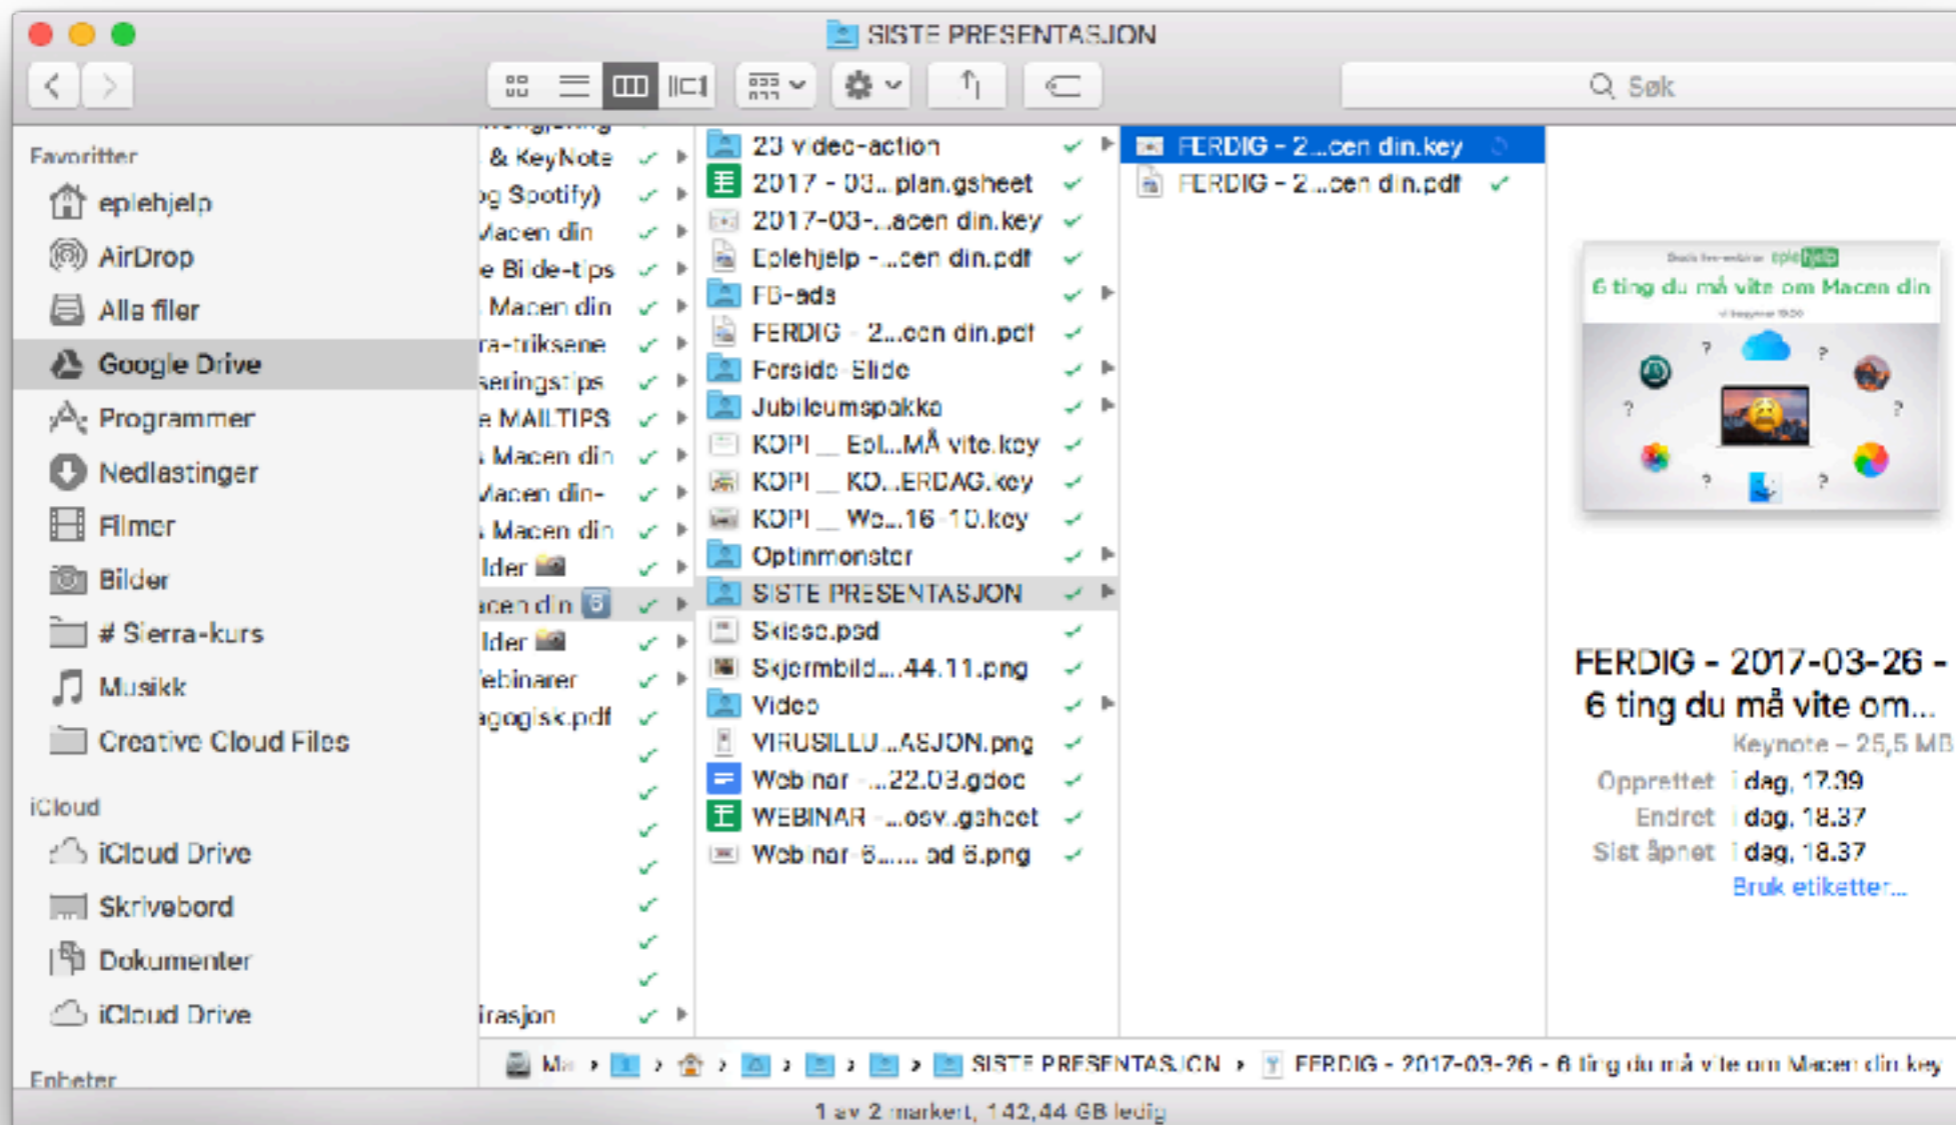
SISTE PRESENTASJON

Søk

Favoritter
eplehjelp
AirDrop
Alle filer
Google Drive
Programmer
Nedlastinger
Filmer
Bilder
# Sierra-kurs
Musikk
Creative Cloud Files

iCloud
iCloud Drive
Skrivebord
Dokumenter
iCloud Drive

Enheter

& KeyNote
og Spotify)
Macen din
e Bilde-tips
Macen din
ra-triksene
seringstips
e MAILTIPS
Macen din
Macen din-
Macen din
lder
acen din
lder
ebinarer
agogisk.pdf
irasjon

23 video-action
2017 - 03...plan.gsheet
2017-03-...acen din.key
Eplehjelp - ...cen din.pdf
FB-ads
FERDIG - 2...cen din.pdf
Forside-Slide
Jubileumspakke
KOPI _ Epl...MÅ vite.key
KOPI _ KO...ERDAG.key
KOPI _ We...16-10.key
Optinmonster
SISTE PRESENTASJON
Skisse.psd
Skjermbild....44.11.png
Video
VIRUSILLU...ASJON.png
Webinar - ...22.03.gdoc
WEBINAR - ...osv.gsheet
Webinar 6...... ad 6.png

FERDIG - 2...cen din.key
FERDIG - 2...cen din.pdf

6 ting du må vite om Macen din

FERDIG - 2017-03-26 - 6 ting du må vite om...
Keynote – 25,5 MB
Opprettet I dag, 17.09
Endret I dag, 18.37
Sist åpnet I dag, 18.37
Bruk etiketter...

SISTE PRESENTASJON › FERDIG - 2017-03-26 - 6 ting du må vite om Macen din.key

1 av 2 markert, 142,44 GB ledig